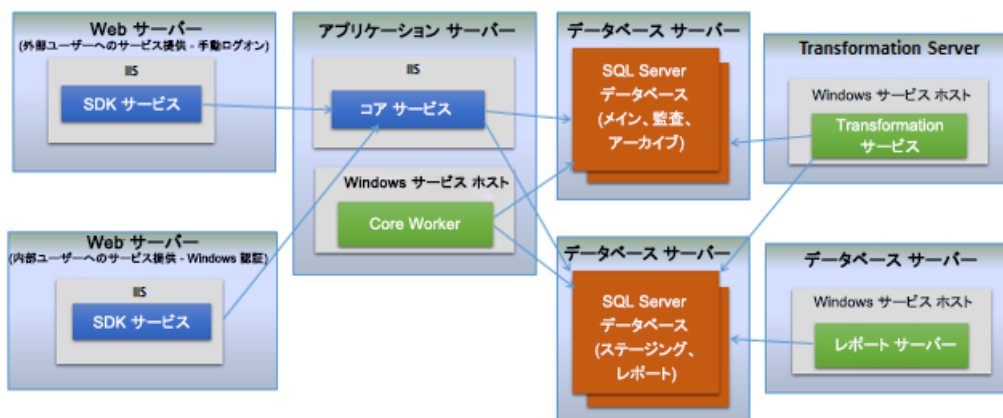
Web サーバー
(外部ユーザーへのサービス提供 - 手動ログオン)

IIS

SDK サービス

Web サーバー
(内部ユーザーへのサービス提供 - Windows 認証)

IIS

SDK サービス

アプリケーション サーバー

IIS

コア サービス

Windows サービス ホスト

Core Worker

データベース サーバー

SQL Server データベース (メイン、監査、アーカイブ)

データベース サーバー

SQL Server データベース (ステージング、レポート)

Transformation Server

Windows サービス ホスト

Transformation サービス

データベース サーバー

Windows サービス ホスト

レポート サーバー